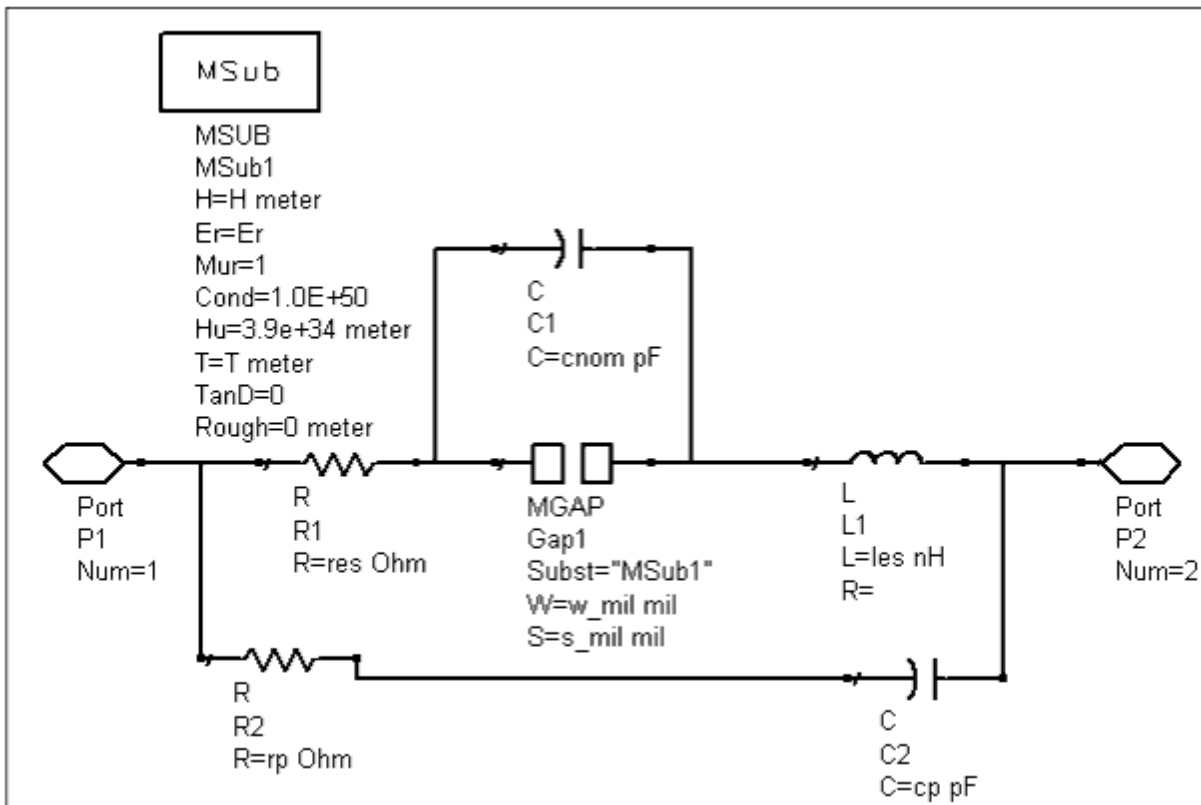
MSub

MSUB
MSub1
H=H meter
Er=Er
Mur=1
Cond=1.0E+50
Hu=3.9e+34 meter
T=T meter
TanD=0
Rough=0 meter

C
C1
C=cnom pF

Port
P1
Num=1

R
R1
R=res Ohm

MGAP
Gap1
Subst="MSub1"
W=w_mil mil
S=s_mil mil

L
L1
L=les nH
R=

Port
P2
Num=2

R
R2
R=rp Ohm

C
C2
C=cp pF